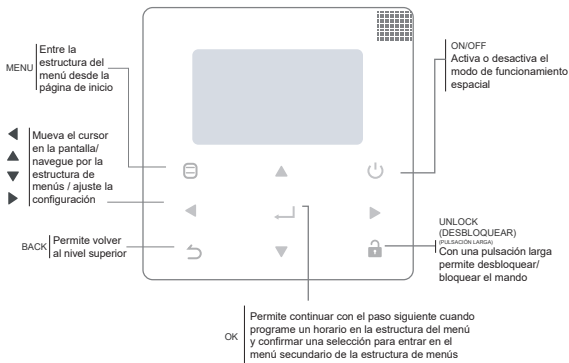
MENU
Entre la estructura del menú desde la página de inicio

◀ ▲ ▼ ▶
Mueva el cursor en la pantalla/ navegue por la estructura de menús / ajuste la configuración

BACK
Permite volver al nivel superior

ON/OFF
Activa o desactiva el modo de funcionamiento espacial

UNLOCK (DESBLOQUEAR)
(PULSACIÓN LARGA)
Con una pulsación larga permite desbloquear/ bloquear el mando

OK
Permite continuar con el paso siguiente cuando programe un horario en la estructura del menú y confirmar una selección para entrar en el menú secundario de la estructura de menús